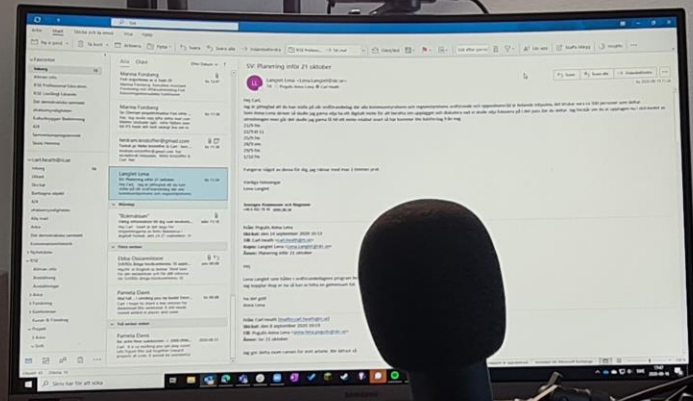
SV: Planering inför 21 oktober

Langset Lena

Hej Carl,

Frida

Vänliga hälsningar
Lena Langset

Från:
Skickat:
Till:
Kopia:
Ämne: Planering inför 21 oktober

Hej

Lena Langset

Från: Carl Heath
Skickat:
Till:
Ämne:

Marina Forsberg

Marina Forsberg

Langset Lena

Pamela Davis

Pamela Davis

Skriv här för att söka